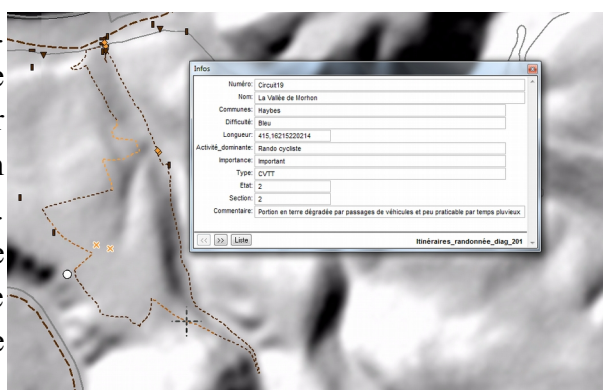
Infos

Numéro: Circuit19
Nom: La Vallée de Morhon
Communes: Haybes
Difficulté: Bleu
Longueur: 415,16215220214
Activité_dominante: Rando cycliste
Importance: Important
Type: CVTT
Etat: 2
Section: 2
Commentaire: Portion en terre dégradée par passages de véhicules et peu praticable par temps pluvieux

<< >> Liste
Itinéraires_randonnée_diag_201